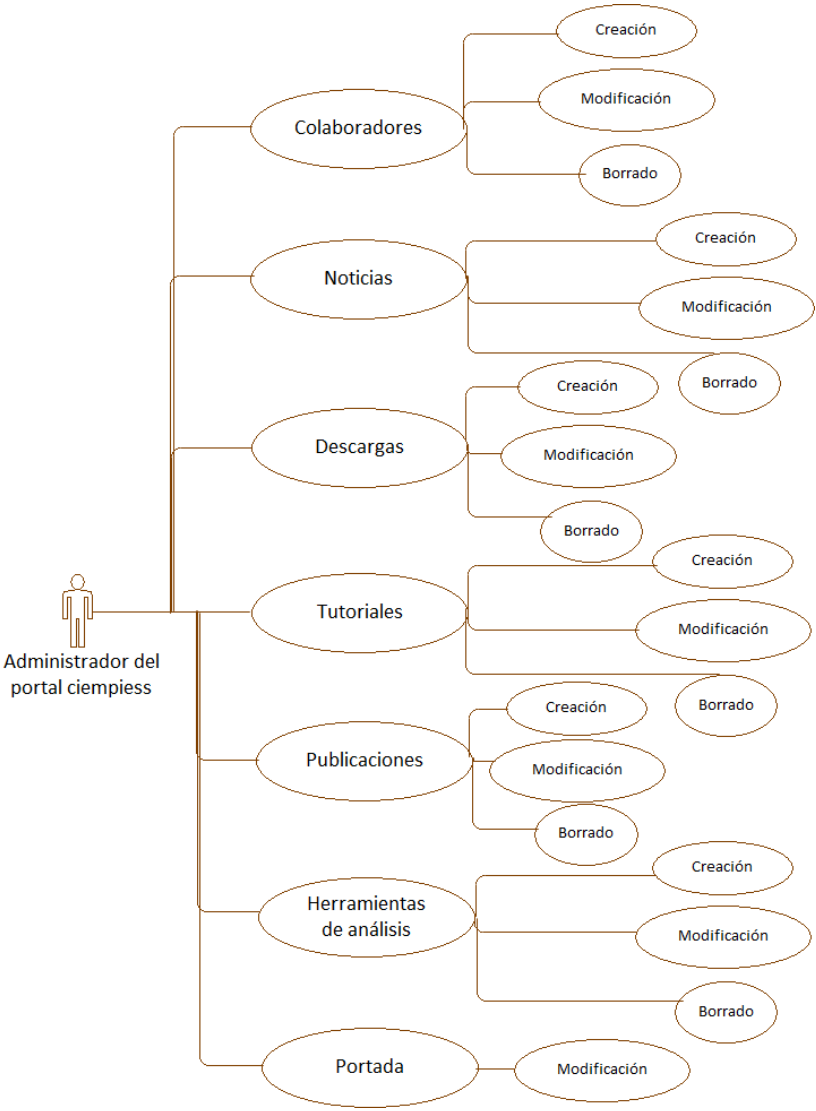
Colaboradores
Creación
Modificación
Borrado

Noticias
Creación
Modificación
Borrado

Descargas
Creación
Modificación
Borrado

Administrador del portal ciempiess

Tutoriales
Creación
Modificación
Borrado

Publicaciones
Creación
Modificación
Borrado

Herramientas de análisis
Creación
Modificación
Borrado

Portada
Modificación